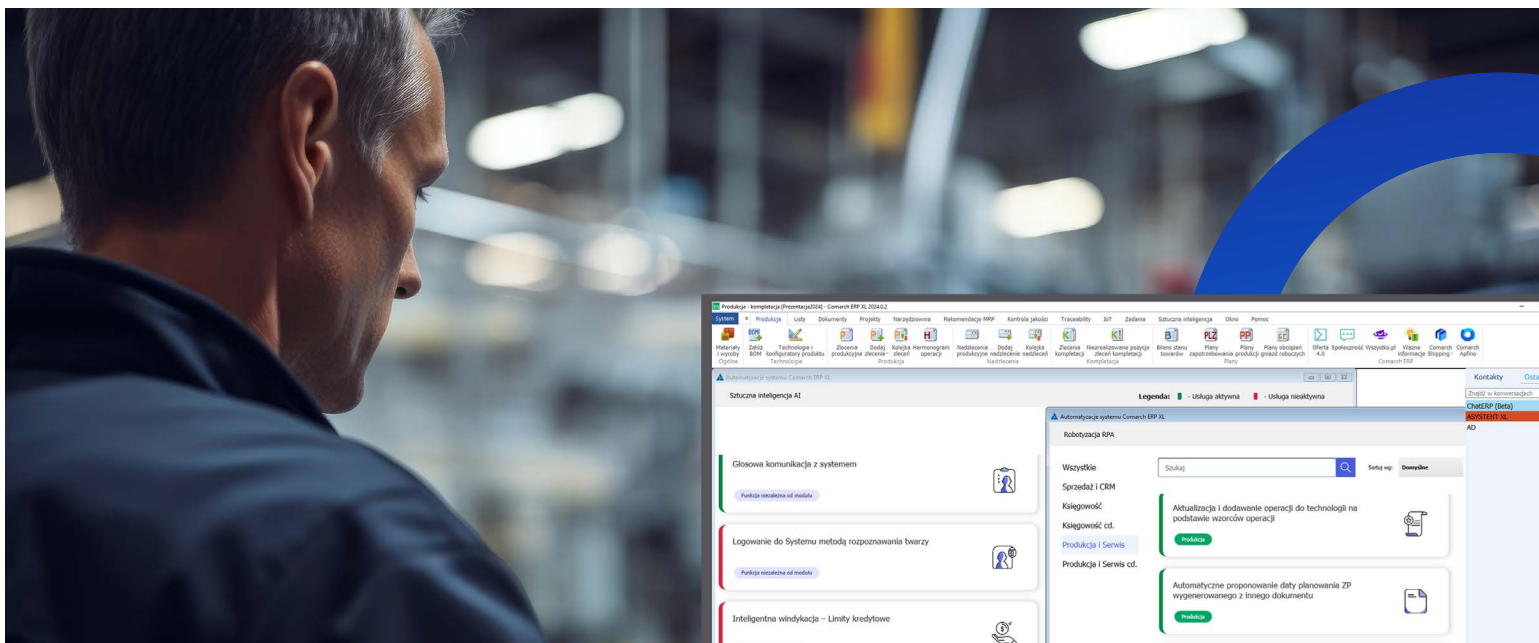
Produkcja - kompletacja [Prezentacja2024] - Comarch ERP XL 2024.0.2

System | Produkcja | Listy | Dokumenty | Projekty | Narzędziownia | Rekomendacje MRP | Kontrola Jakości | Traceability | IoT | Zadania | Sztuczna inteligencja | Okno | Pomoc

Materiały i wyroby | Załóż BOM | Technologie i konfiguratory produktu | Zlecenia produkcyjne | Dodaj zlecenie | Kolejka zleceń | Harmonogram operacji | Nadzlecenia produkcyjne | Dodaj nadzlecenie | Kolejka nadzleceń | Zlecenia kompletacji | Niezrealizowane pozycje zleceń kompletacji | Bilans stanu towarów | Plany zapotrzebowania | Plany produkcji | Plany obciążeń gniazd roboczych | Oferta 4.0 | Społeczność | Wszystko.pl | Ważne informacje | Comarch Shipping | Comarch Apfino

Ogólne | Technologie | Produkcja | Nadzlecenia | Kompletacja | Plany | Comarch ERP

Automatyzacja systemu Comarch ERP XL

Sztuczna inteligencja AI

Legenda: - Usługa aktywna - Usługa nieaktywna

Głosowa komunikacja z systemem
Funkcja niezależna od modułu

Logowanie do Systemu metodą rozpoznawania twarzy
Funkcja niezależna od modułu

Inteligentna windykacja – Limity kredytowe

Automatyzacja systemu Comarch ERP XL

Robotyzacja RPA

Wszystkie
Sprzedaż i CRM
Księgowość
Księgowość cd.
Produkcja i Serwis
Produkcja i Serwis cd.

Szukaj

Sortuj wg: Domyślne

Aktualizacja i dodawanie operacji do technologii na podstawie wzorców operacji
Produkcja

Automatyczne proponowanie daty planowania ZP wygenerowanego z innego dokumentu
Produkcja

Kontakty | Osta

Znajdź w konwersacjach
ChatERP (Beta)
ASYSTENT XL
AD